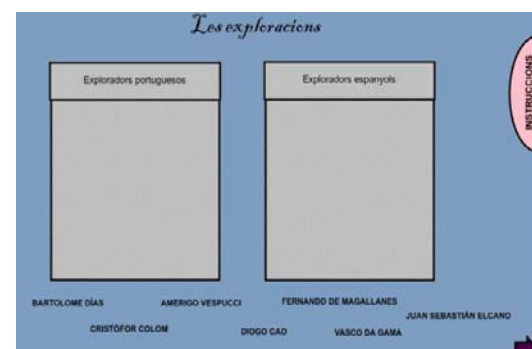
Les exploracions

Exploradors portuguesos

Exploradors espanyols

INSTRUCCIONS

BARTOLOME DÍAS

AMERIGO VESPUCCI

FERNANDO DE MAGALLANES

JUAN SEBASTIÁN ELCANO

CRISTÒFOR COLOM

DIOGO CAO

VASCO DA GAMA